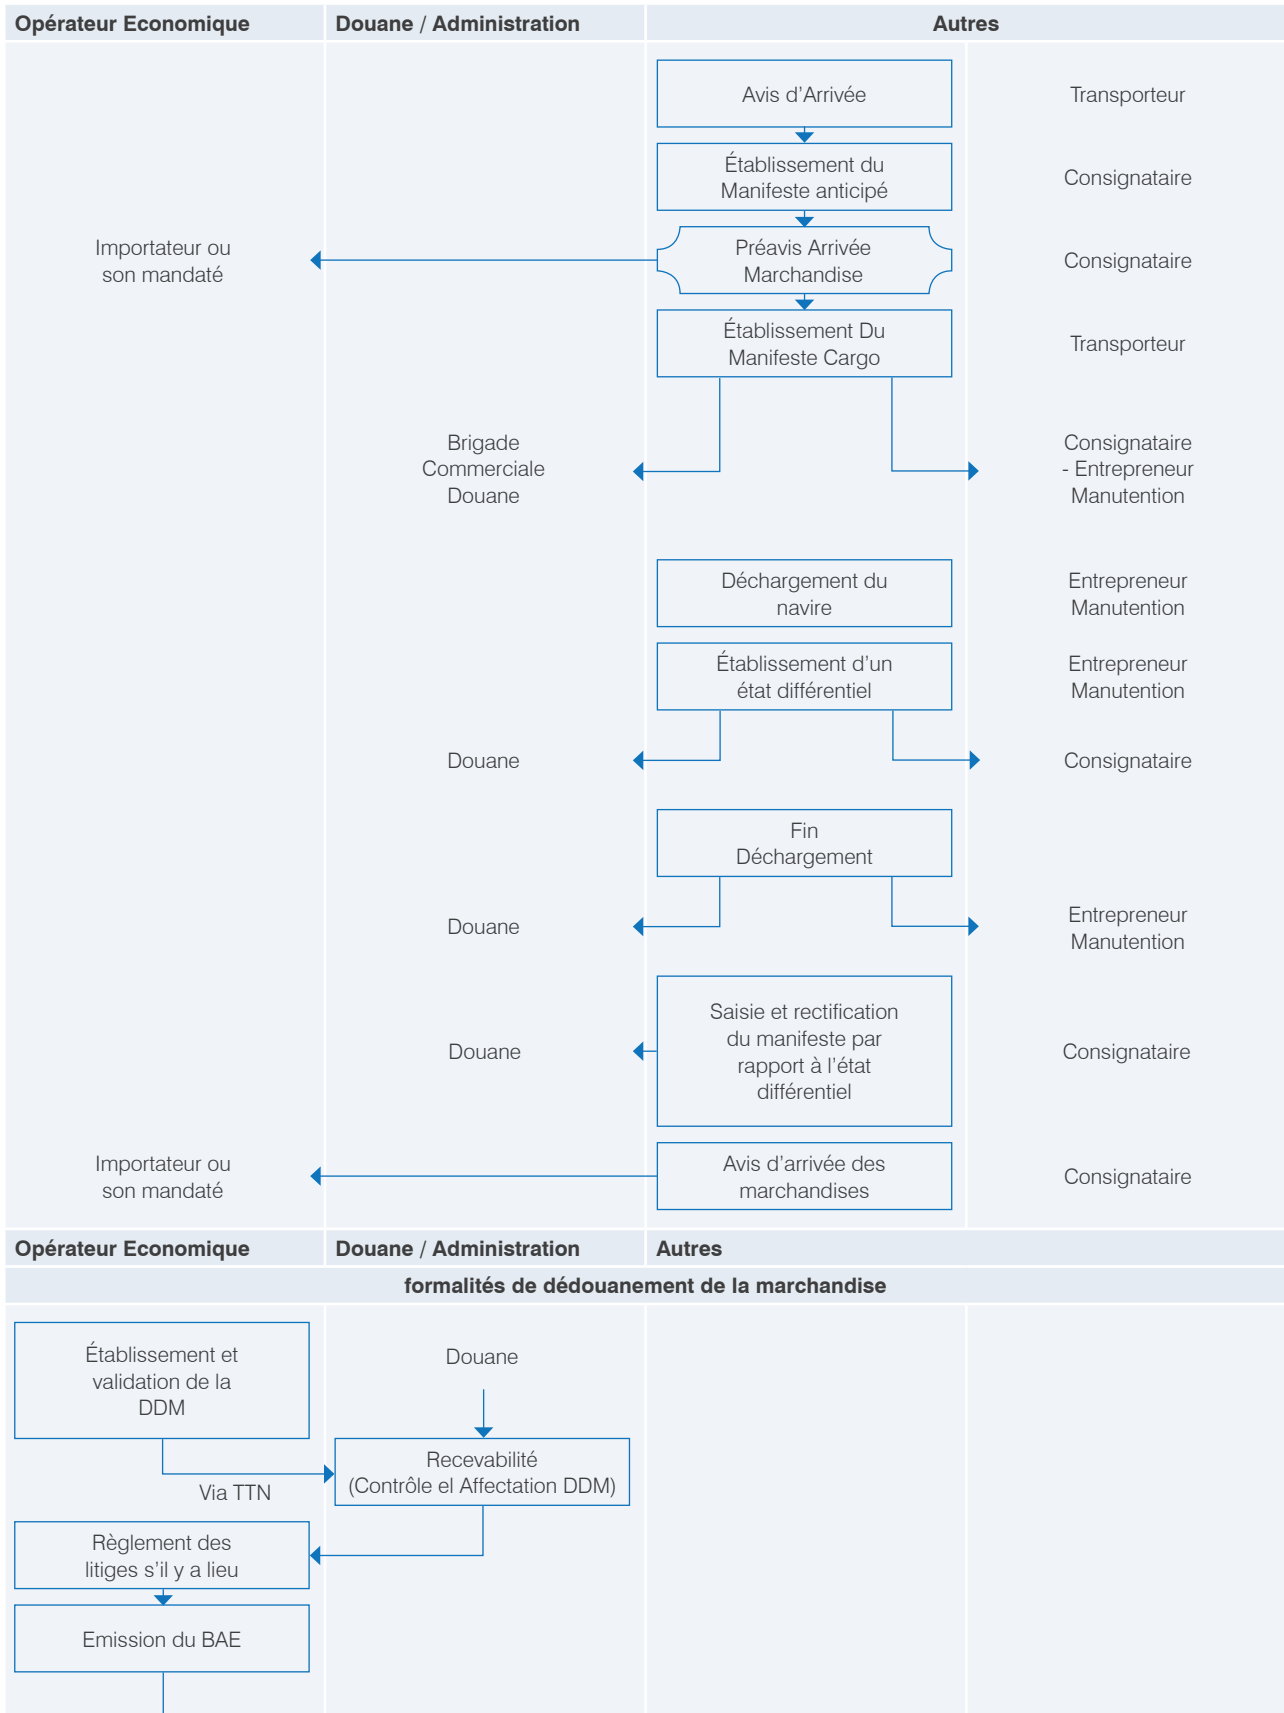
| Opérateur Economique | Douane / Administration | Autres |
|---|---|---|

Avis d'Arrivée

Transporteur

Établissement du Manifeste anticipé

Consignataire

Importateur ou son mandaté

Préavis Arrivée Marchandise

Consignataire

Établissement Du Manifeste Cargo

Transporteur

Brigade Commerciale Douane

Consignataire - Entrepreneur Manutention

Déchargement du navire

Entrepreneur Manutention

Établissement d'un état différentiel

Entrepreneur Manutention

Douane

Consignataire

Fin Déchargement

Douane

Entrepreneur Manutention

Douane

Saisie et rectification du manifeste par rapport à l'état différentiel

Consignataire

Importateur ou son mandaté

Avis d'arrivée des marchandises

Consignataire

| Opérateur Economique | Douane / Administration | Autres |
|---|---|---|

formalités de dédouanement de la marchandise

Établissement et validation de la DDM

Douane

Via TTN

Recevabilité (Contrôle el Affectation DDM)

Règlement des litiges s'il y a lieu

Emission du BAE